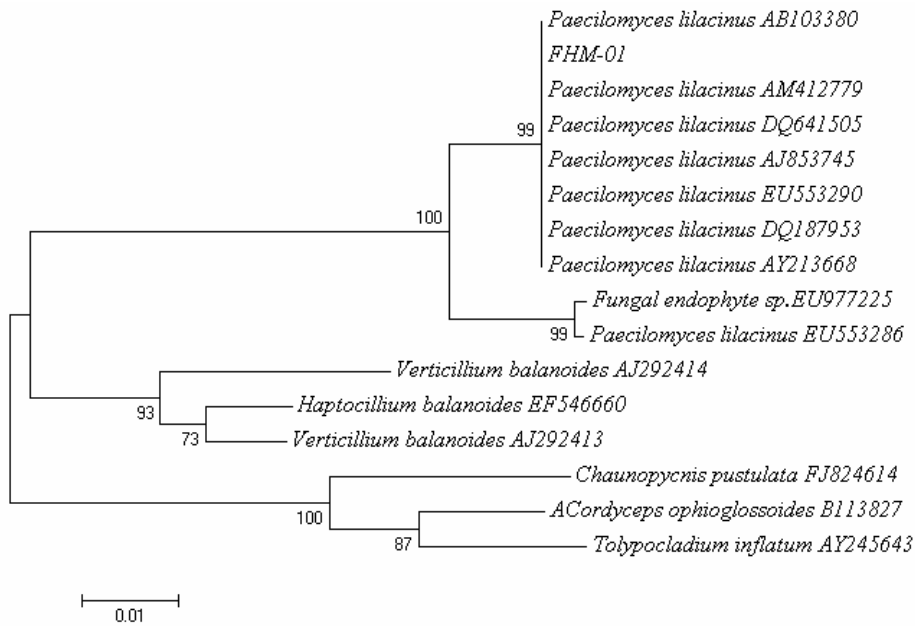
Paecilomyces lilacinus AB103380
FHM-01
Paecilomyces lilacinus AM412779
99
Paecilomyces lilacinus DQ641505
Paecilomyces lilacinus AJ853745
100
Paecilomyces lilacinus EU553290
Paecilomyces lilacinus DQ187953
Paecilomyces lilacinus AY213668
Fungal endophyte sp.EU977225
99
Paecilomyces lilacinus EU553286
Verticillium balanoides AJ292414
93
Haptocillium balanoides EF546660
73
Verticillium balanoides AJ292413
Chaunopycnis pustulata FJ824614
100
ACordyceps ophioglossoides B113827
87
Tolypocladium inflatum AY245643
0.01